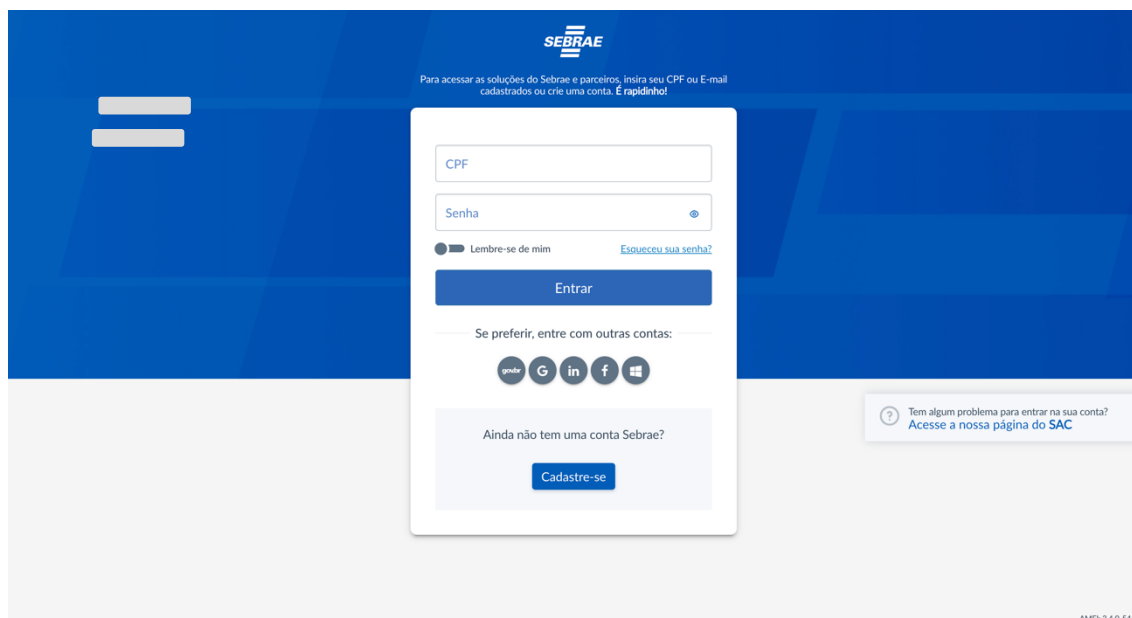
SEBRAE

Para acessar as soluções do Sebrae e parceiros, insira seu CPF ou E-mail cadastrados ou crie uma conta. É rapidinho!

CPF

Senha

Lembre-se de mim

Esqueceu sua senha?

Entrar

Se preferir, entre com outras contas:

gov.br G in f

Ainda não tem uma conta Sebrae?

Cadastre-se

Tem algum problema para entrar na sua conta?
Acesse a nossa página do SAC

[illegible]